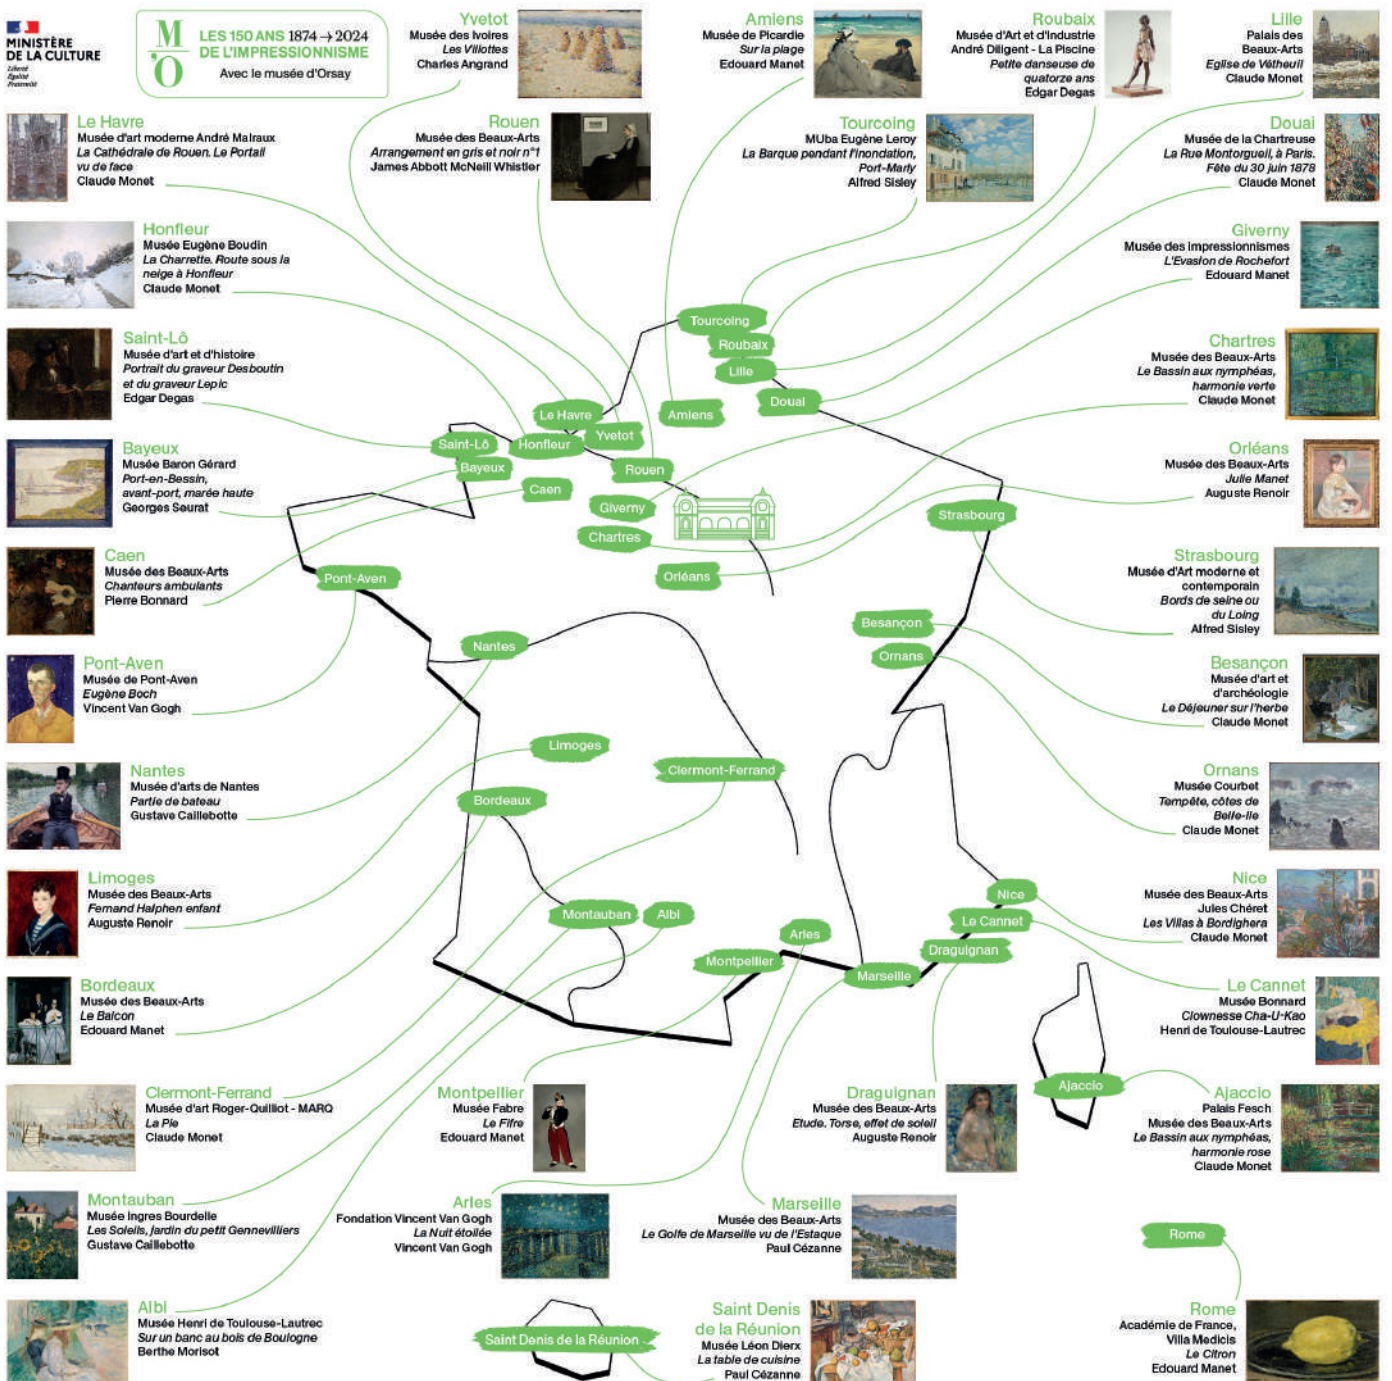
MINISTÈRE DE LA CULTURE
Liberté Égalité Fraternité

M O
LES 150 ANS 1874 → 2024 DE L'IMPRESSIONNISME
Avec le musée d'Orsay

Yvetot
Musée des Ivoires
Les Villottes
Charles Angrand

Amiens
Musée de Picardie
Sur la plage
Edouard Manet

Roubaix
Musée d'Art et d'Industrie André Diligent - La Piscine
Petite danseuse de quatorze ans
Edgar Degas

Lille
Palais des Beaux-Arts
Eglise de Vétheuil
Claude Monet

Le Havre
Musée d'art moderne André Malraux
La Cathédrale de Rouen. Le Portail vu de face
Claude Monet

Rouen
Musée des Beaux-Arts
Arrangement en gris et noir n°1
James Abbott McNeill Whistler

Tourcoing
MUba Eugène Leroy
La Barque pendant l'inondation, Port-Marly
Alfred Sisley

Douai
Musée de la Chartreuse
La Rue Montorgueil, à Paris. Fête du 30 juin 1878
Claude Monet

Honfleur
Musée Eugène Boudin
La Charrette. Route sous la neige à Honfleur
Claude Monet

Giverny
Musée des impressionnismes
L'Evasion de Rochefort
Edouard Manet

Saint-Lô
Musée d'art et d'histoire
Portrait du graveur Desboutin et du graveur Lepic
Edgar Degas

Chartres
Musée des Beaux-Arts
Le Bassin aux nymphéas, harmonie verte
Claude Monet

Bayeux
Musée Baron Gérard
Port-en-Bessin, avant-port, marée haute
Georges Seurat

Orléans
Musée des Beaux-Arts
Julie Manet
Auguste Renoir

Caen
Musée des Beaux-Arts
Chanteurs ambulants
Pierre Bonnard

Strasbourg
Musée d'Art moderne et contemporain
Bords de seine ou du Loing
Alfred Sisley

Pont-Aven
Musée de Pont-Aven
Eugène Boch
Vincent Van Gogh

Besançon
Musée d'art et d'archéologie
Le Déjeuner sur l'herbe
Claude Monet

Nantes
Musée d'arts de Nantes
Partie de bateau
Gustave Caillebotte

Ornans
Musée Courbet
Tempête, côtes de Belle-Ile
Claude Monet

Limoges
Musée des Beaux-Arts
Fernand Halphen enfant
Auguste Renoir

Nice
Musée des Beaux-Arts Jules Chéret
Les Villas à Bordighera
Claude Monet

Bordeaux
Musée des Beaux-Arts
Le Balcon
Edouard Manet

Le Cannet
Musée Bonnard
Clownesse Cha-U-Kao
Henri de Toulouse-Lautrec

Tourcoing
Roubaix
Lille
Douai
Amiens
Le Havre
Yvetot
Saint-Lô
Honfleur
Bayeux
Rouen
Caen
Giverny
Chartres
Orléans
Strasbourg
Pont-Aven
Nantes
Besançon
Ornans
Limoges
Clermont-Ferrand
Bordeaux
Montauban
Albi
Arles
Montpellier
Marseille
Nice
Le Cannet
Draguignan
Ajaccio
Rome
Saint Denis de la Réunion

Clermont-Ferrand
Musée d'art Roger-Quilliot - MARQ
La Pie
Claude Monet

Montpellier
Musée Fabre
Le Fifre
Edouard Manet

Draguignan
Musée des Beaux-Arts
Etude. Torse, effet de soleil
Auguste Renoir

Ajaccio
Palais Fesch
Musée des Beaux-Arts
Le Bassin aux nymphéas, harmonie rose
Claude Monet

Montauban
Musée Ingres Bourdelle
Les Soleils, jardin du petit Gennevilliers
Gustave Caillebotte

Arles
Fondation Vincent Van Gogh
La Nuit étoilée
Vincent Van Gogh

Marseille
Musée des Beaux-Arts
Le Golfe de Marseille vu de l'Estaque
Paul Cézanne

Albi
Musée Henri de Toulouse-Lautrec
Sur un banc au bois de Boulogne
Berthe Morisot

Saint Denis de la Réunion
Musée Léon Dierx
La table de cuisine
Paul Cézanne

Rome
Académie de France, Villa Médicis
Le Citron
Edouard Manet